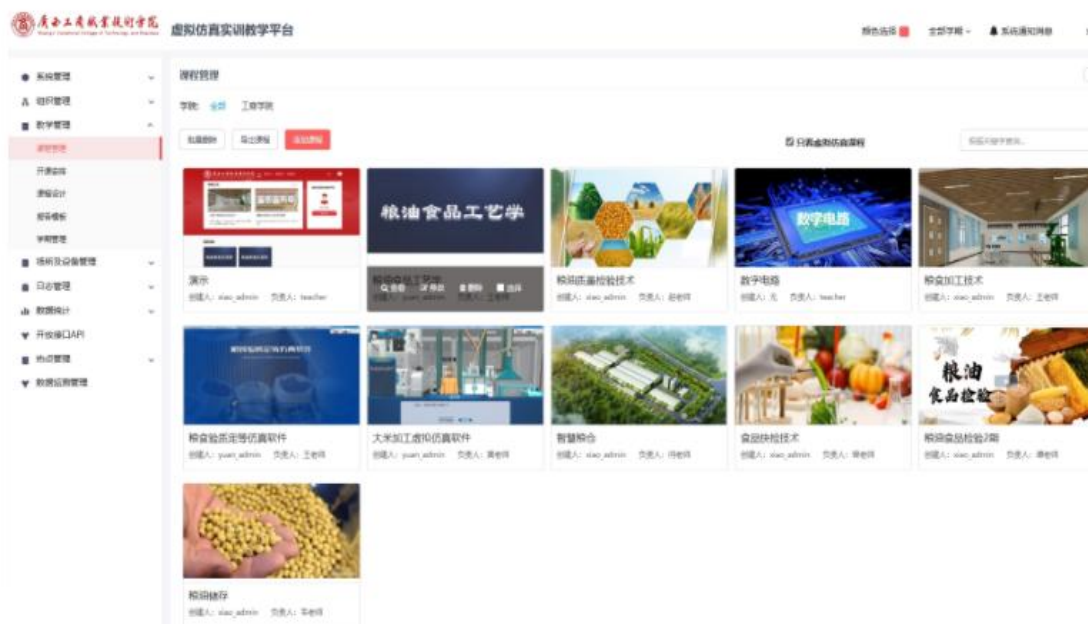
广西工商职业技术学院 虚拟仿真实训教学平台

颜色选择 全部学期 系统通知消息

系统管理
组织管理
教学管理
课程管理
开课管理
课程设计
报告模板
学期管理
场所及设备管理
日志管理
数据统计
开放接口API
热点管理
数据运营管理

课程管理

学院: 全部 工商学院

批量删除 导出课程 添加课程

只看虚拟仿真课程

演示
创建人: siao_admin 负责人: teacher

粮油食品工艺学
粮油食品工艺学
查看 导出 删除 选择
创建人: yuan_admin 负责人: 王老师

粮油质量检验技术
创建人: siao_admin 负责人: 赵老师

数字电路
数字电路
创建人: 无 负责人: teacher

粮食加工技术
创建人: siao_admin 负责人: 王老师

粮食验质定等仿真软件
创建人: yuan_admin 负责人: 王老师

大米加工虚拟仿真软件
创建人: yuan_admin 负责人: 黄老师

智慧粮仓
创建人: siao_admin 负责人: 许老师

食品快检技术
创建人: siao_admin 负责人: 韦老师

粮油食品检验2期
粮油 食品检验
创建人: siao_admin 负责人: 韦老师

粮油储存
创建人: siao_admin 负责人: 韦老师